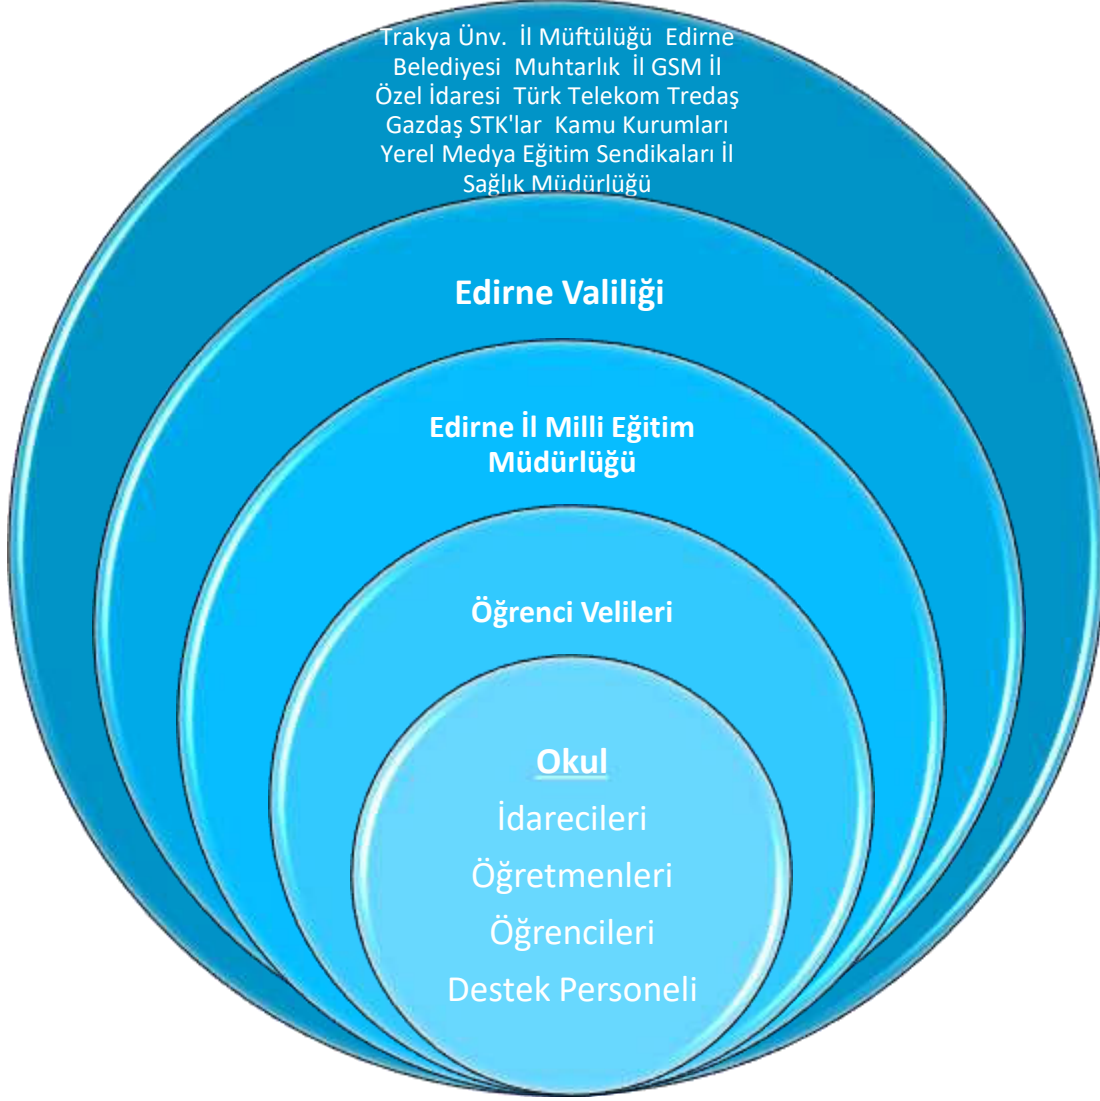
Trakya Ünv. İl Müftülüğü Edirne Belediyesi Muhtarlık İl GSM İl Özel İdaresi Türk Telekom Tredaş Gazdaş STK'lar Kamu Kurumları Yerel Medya Eğitim Sendikaları İl Sağlık Müdürlüğü

Edirne Valiliği

Edirne İl Milli Eğitim Müdürlüğü

Öğrenci Velileri

Okul

İdarecileri

Öğretmenleri

Öğrencileri

Destek Personeli